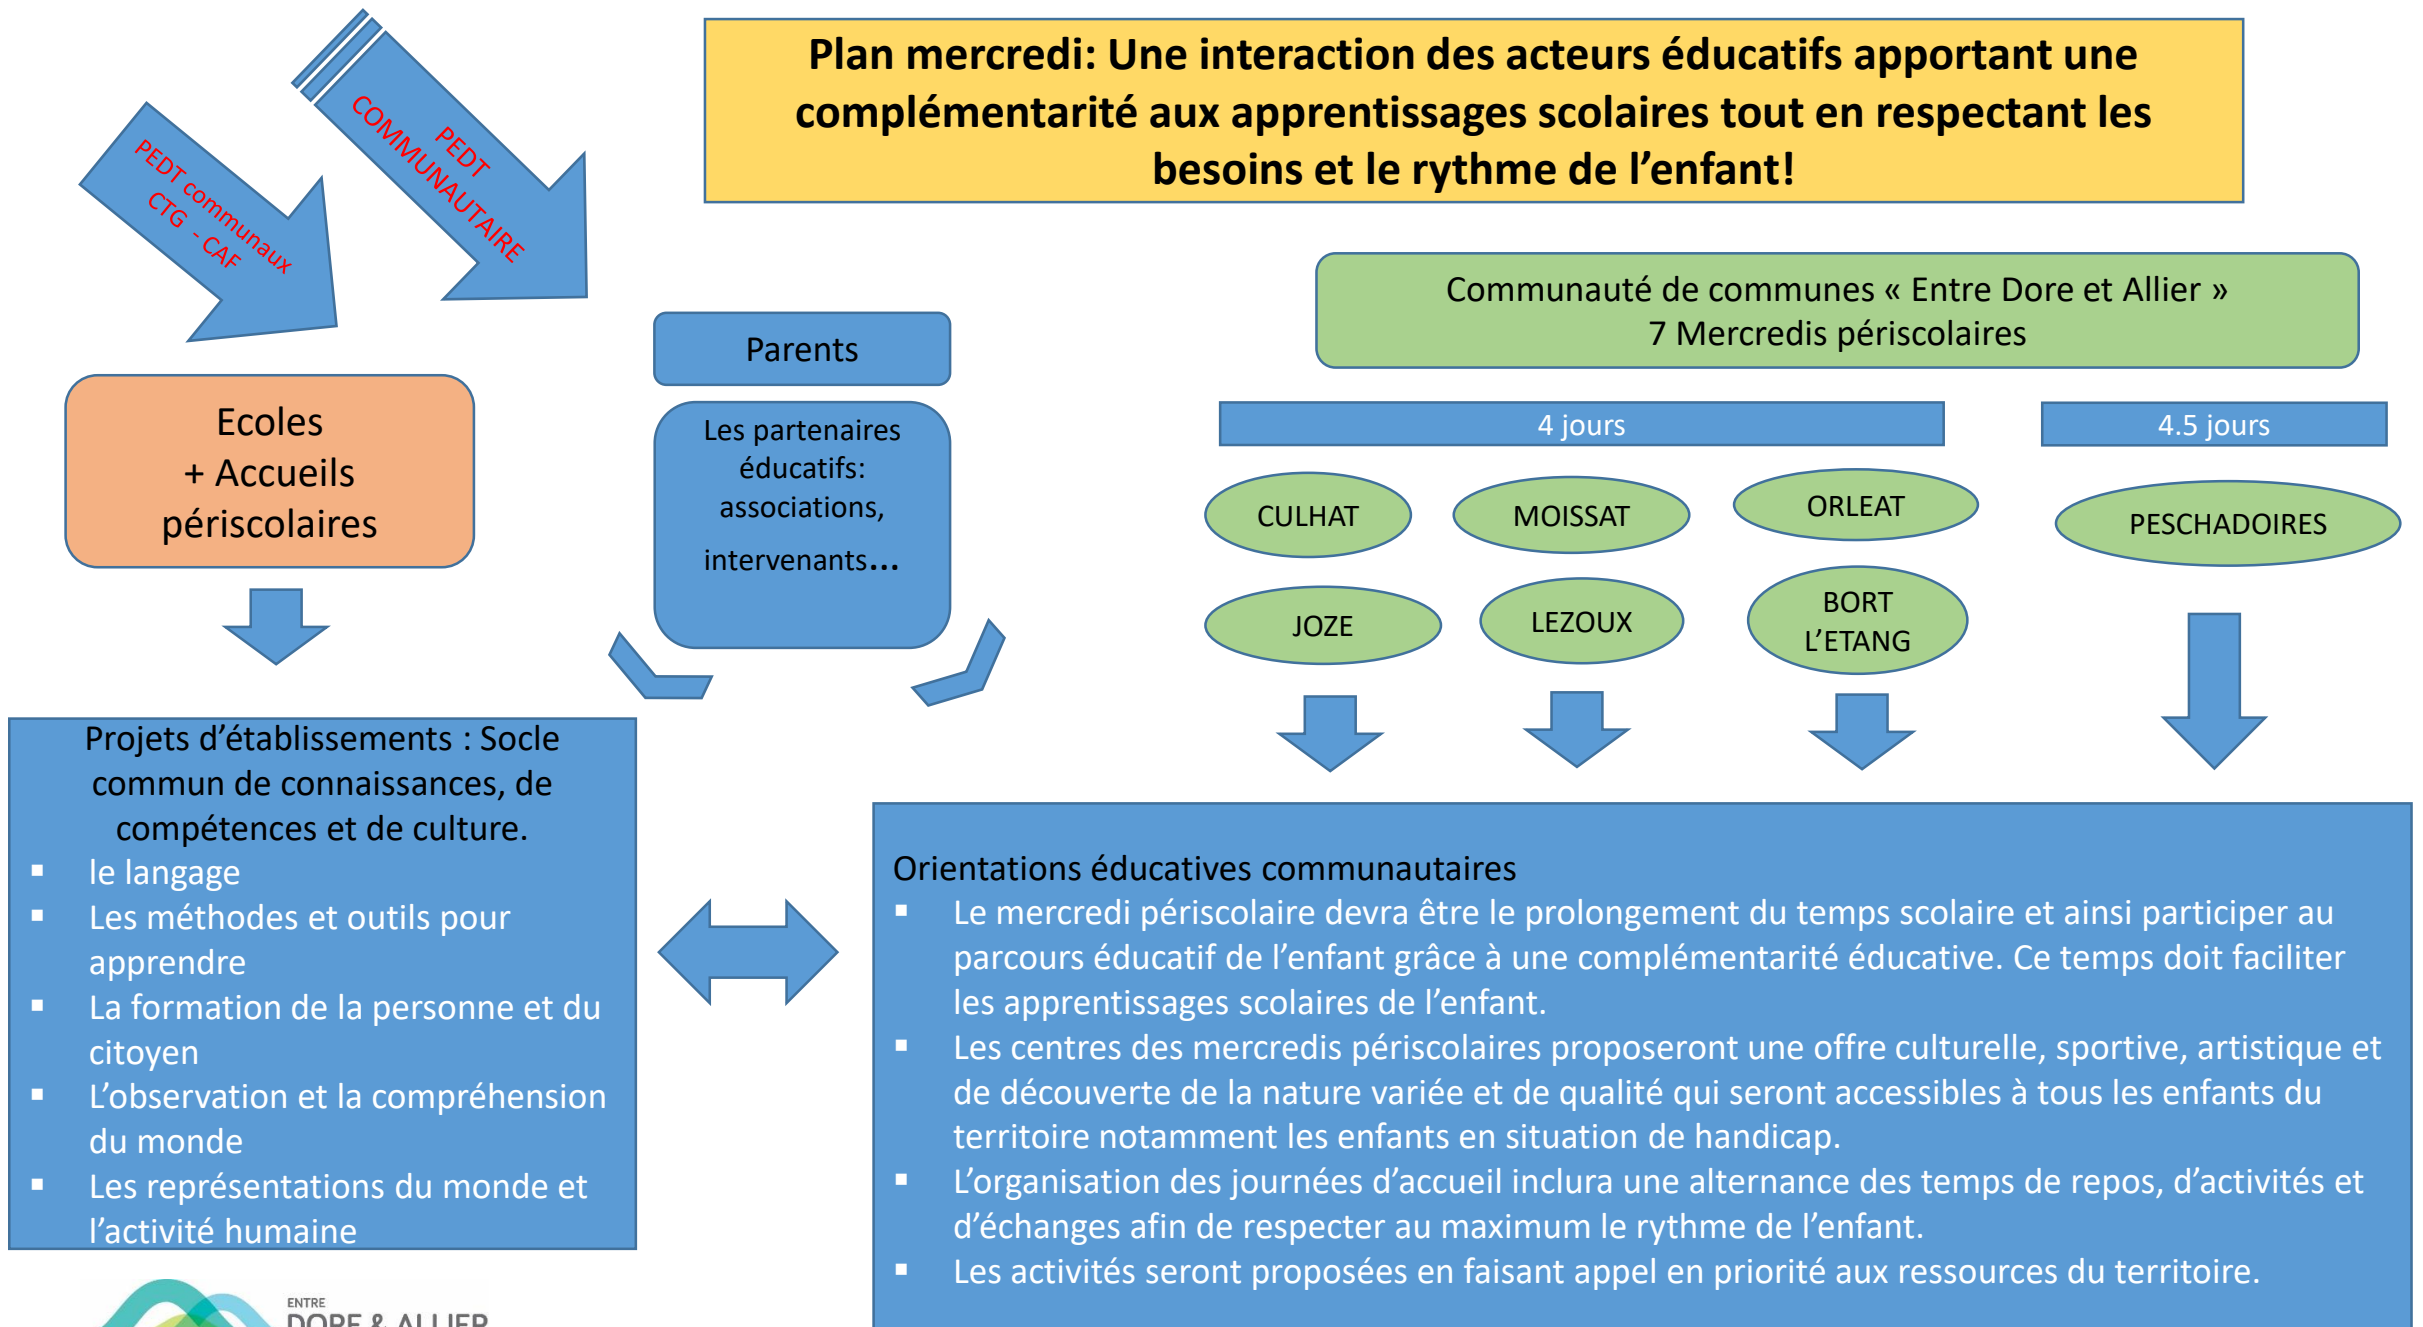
PEDT communaux
CTG - CAF

PEDT COMMUNAUTAIRE

Plan mercredi: Une interaction des acteurs éducatifs apportant une complémentarité aux apprentissages scolaires tout en respectant les besoins et le rythme de l'enfant!

Communauté de communes « Entre Dore et Allier »
7 Mercredis périscolaires

Parents

Ecoles
+ Accueils périscolaires

Les partenaires éducatifs: associations, intervenants…

4 jours

4.5 jours

CULHAT

MOISSAT

ORLEAT

PESCHADOIRES

JOZE

LEZOUX

BORT L'ETANG

Projets d'établissements : Socle commun de connaissances, de compétences et de culture.
▪ le langage
▪ Les méthodes et outils pour apprendre
▪ La formation de la personne et du citoyen
▪ L'observation et la compréhension du monde
▪ Les représentations du monde et l'activité humaine

Orientations éducatives communautaires
▪ Le mercredi périscolaire devra être le prolongement du temps scolaire et ainsi participer au parcours éducatif de l'enfant grâce à une complémentarité éducative. Ce temps doit faciliter les apprentissages scolaires de l'enfant.
▪ Les centres des mercredis périscolaires proposeront une offre culturelle, sportive, artistique et de découverte de la nature variée et de qualité qui seront accessibles à tous les enfants du territoire notamment les enfants en situation de handicap.
▪ L'organisation des journées d'accueil inclura une alternance des temps de repos, d'activités et d'échanges afin de respecter au maximum le rythme de l'enfant.
▪ Les activités seront proposées en faisant appel en priorité aux ressources du territoire.

ENTRE
DORE & ALLIER